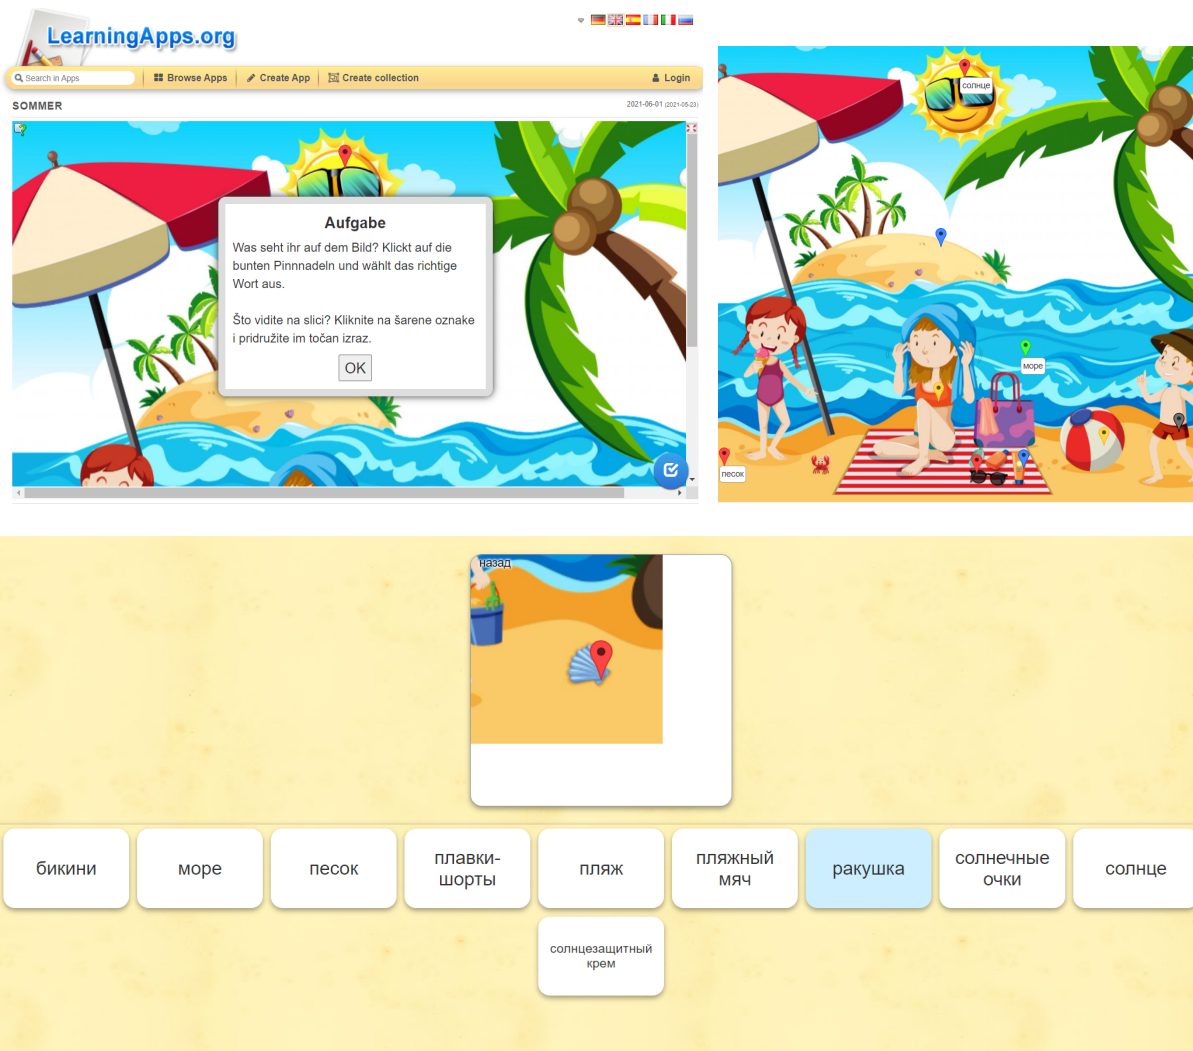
LearningApps.org

Search in Apps | Browse Apps | Create App | Create collection | Login

SOMMER

2021-06-01 (2021-05-23)

Aufgabe

Was seht ihr auf dem Bild? Klickt auf die bunten Pinnnadeln und wählt das richtige Wort aus.

Što vidite na slici? Kliknite na šarene oznake i pridružite im točan izraz.

OK

солнце

море

песок

назад

бикини

море

песок

плавки-шорты

пляж

пляжный мяч

ракушка

солнечные очки

солнце

солнцезащитный крем